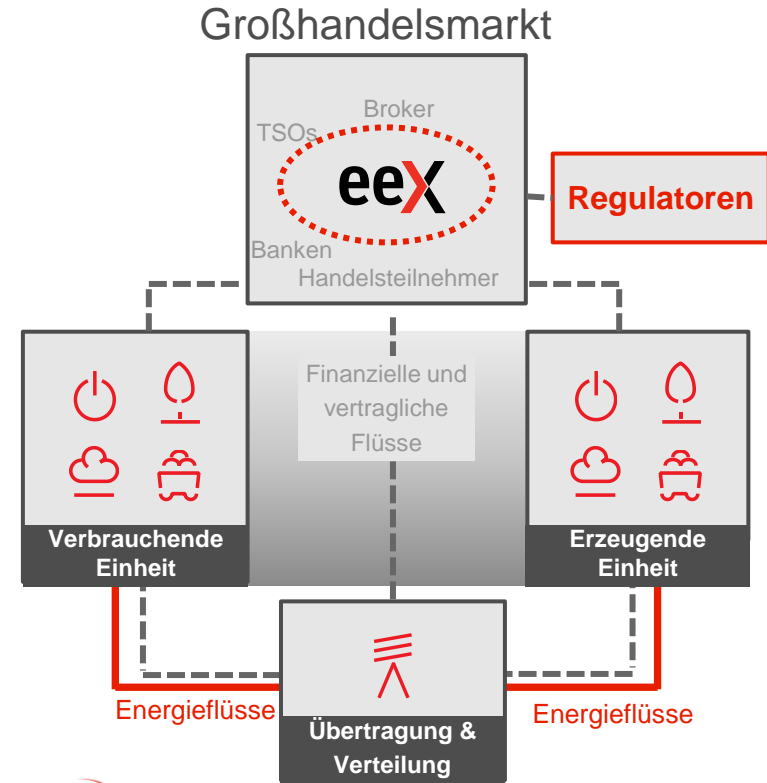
Großhandelsmarkt

Broker

TSOs

eex

Banken

Handelsteilnehmer

Regulatoren

Finanzielle und vertragliche Flüsse

Verbrauchende Einheit

Erzeugende Einheit

Energieflüsse

Übertragung & Verteilung

Energieflüsse